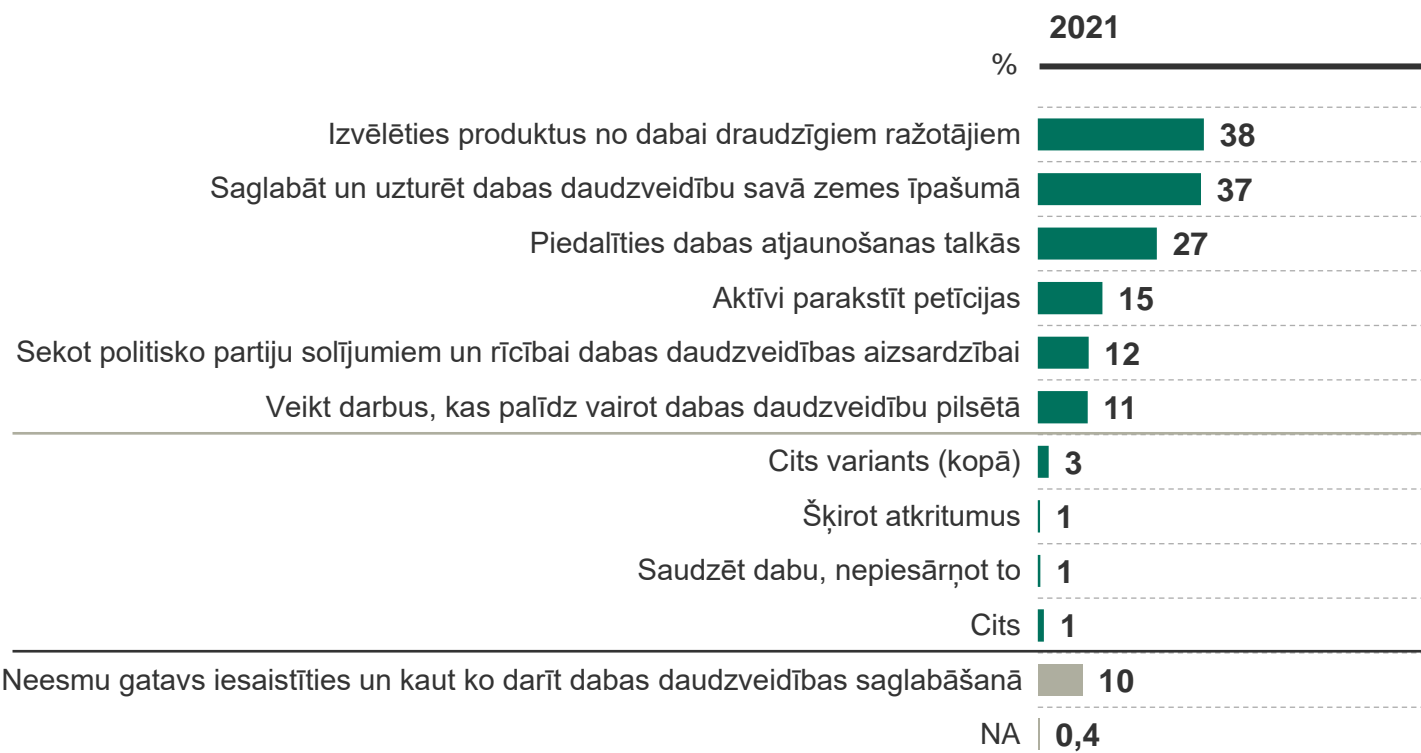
2021

%

| | |
|---|---|
| Izvēlēties produktus no dabai draudzīgiem ražotājiem | 38 |
| Saglabāt un uzturēt dabas daudzveidību savā zemes īpašumā | 37 |
| Piedalīties dabas atjaunošanas talkās | 27 |
| Aktīvi parakstīt petīcijas | 15 |
| Sekot politisko partiju solījumiem un rīcībai dabas daudzveidības aizsardzībai | 12 |
| Veikt darbus, kas palīdz vairot dabas daudzveidību pilsētā | 11 |
| Cits variants (kopā) | 3 |
| Šķirot atkritumus | 1 |
| Saudzēt dabu, nepiesārņot to | 1 |
| Cits | 1 |
| Neesmu gatavs iesaistīties un kaut ko darīt dabas daudzveidības saglabāšanā | 10 |
| NA | 0,4 |